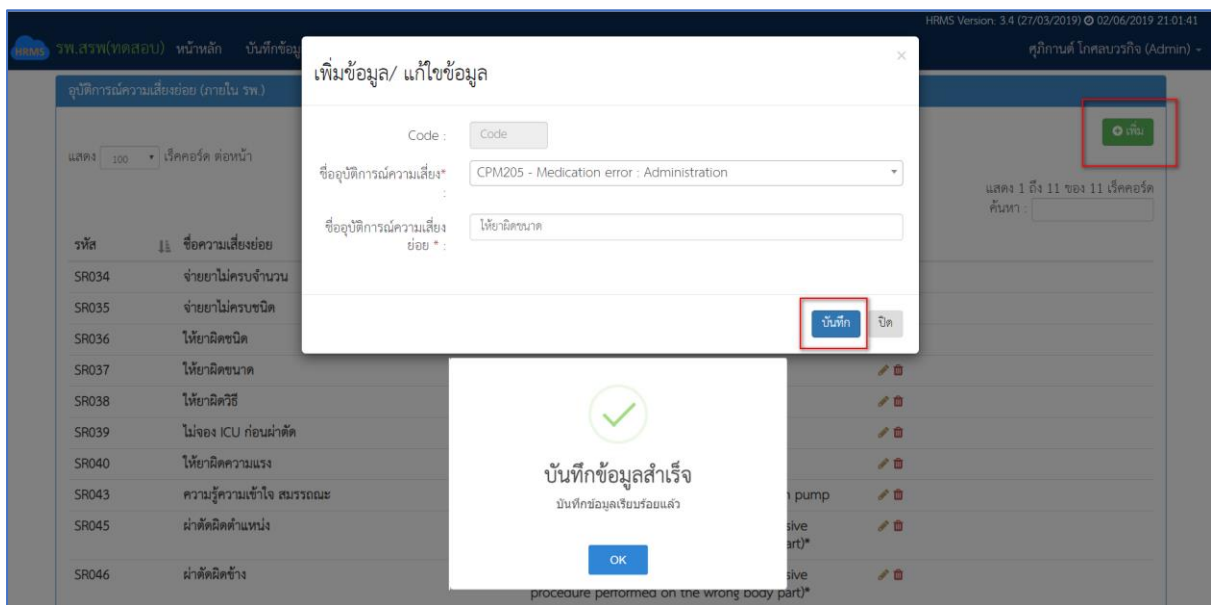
HRMS Version: 3.4 (27/03/2019) 02/06/2019 21:01:41

HRMS รพ.สรพ(ทดสอบ) หน้าหลัก บันทึกข้อมู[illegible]

ศุภิกานต์ โกศลบวรกิจ (Admin)

อุบัติการณ์ความเสี่ยงย่อย (ภายใน รพ.)

แสดง 100 เร็คคอร์ด ต่อหน้า

เพิ่ม

แสดง 1 ถึง 11 ของ 11 เร็คคอร์ด

ค้นหา :

| รหัส | ชื่อความเสี่ยงย่อย |
|---|---|
| SR034 | จ่ายยาไม่ครบจำนวน |
| SR035 | จ่ายยาไม่ครบชนิด |
| SR036 | ให้ยาผิดชนิด |
| SR037 | ให้ยาผิดขนาด |
| SR038 | ให้ยาผิดวิธี |
| SR039 | ไม่จอง ICU ก่อนผ่าตัด |
| SR040 | ให้ยาผิดความแรง |
| SR043 | ความรู้ความเข้าใจ สมรรถณะ |
| SR045 | ผ่าตัดผิดตำแหน่ง |
| SR046 | ผ่าตัดผิดข้าง |

n pump

sive
art)*

sive
procedure performed on the wrong body part)*

เพิ่มข้อมูล/ แก้ไขข้อมูล

Code : Code

ชื่ออุบัติการณ์ความเสี่ยง* : CPM205 - Medication error : Administration

ชื่ออุบัติการณ์ความเสี่ยงย่อย * : ให้ยาผิดขนาด

บันทึก ปิด

บันทึกข้อมูลสำเร็จ

บันทึกข้อมูลเรียบร้อยแล้ว

OK